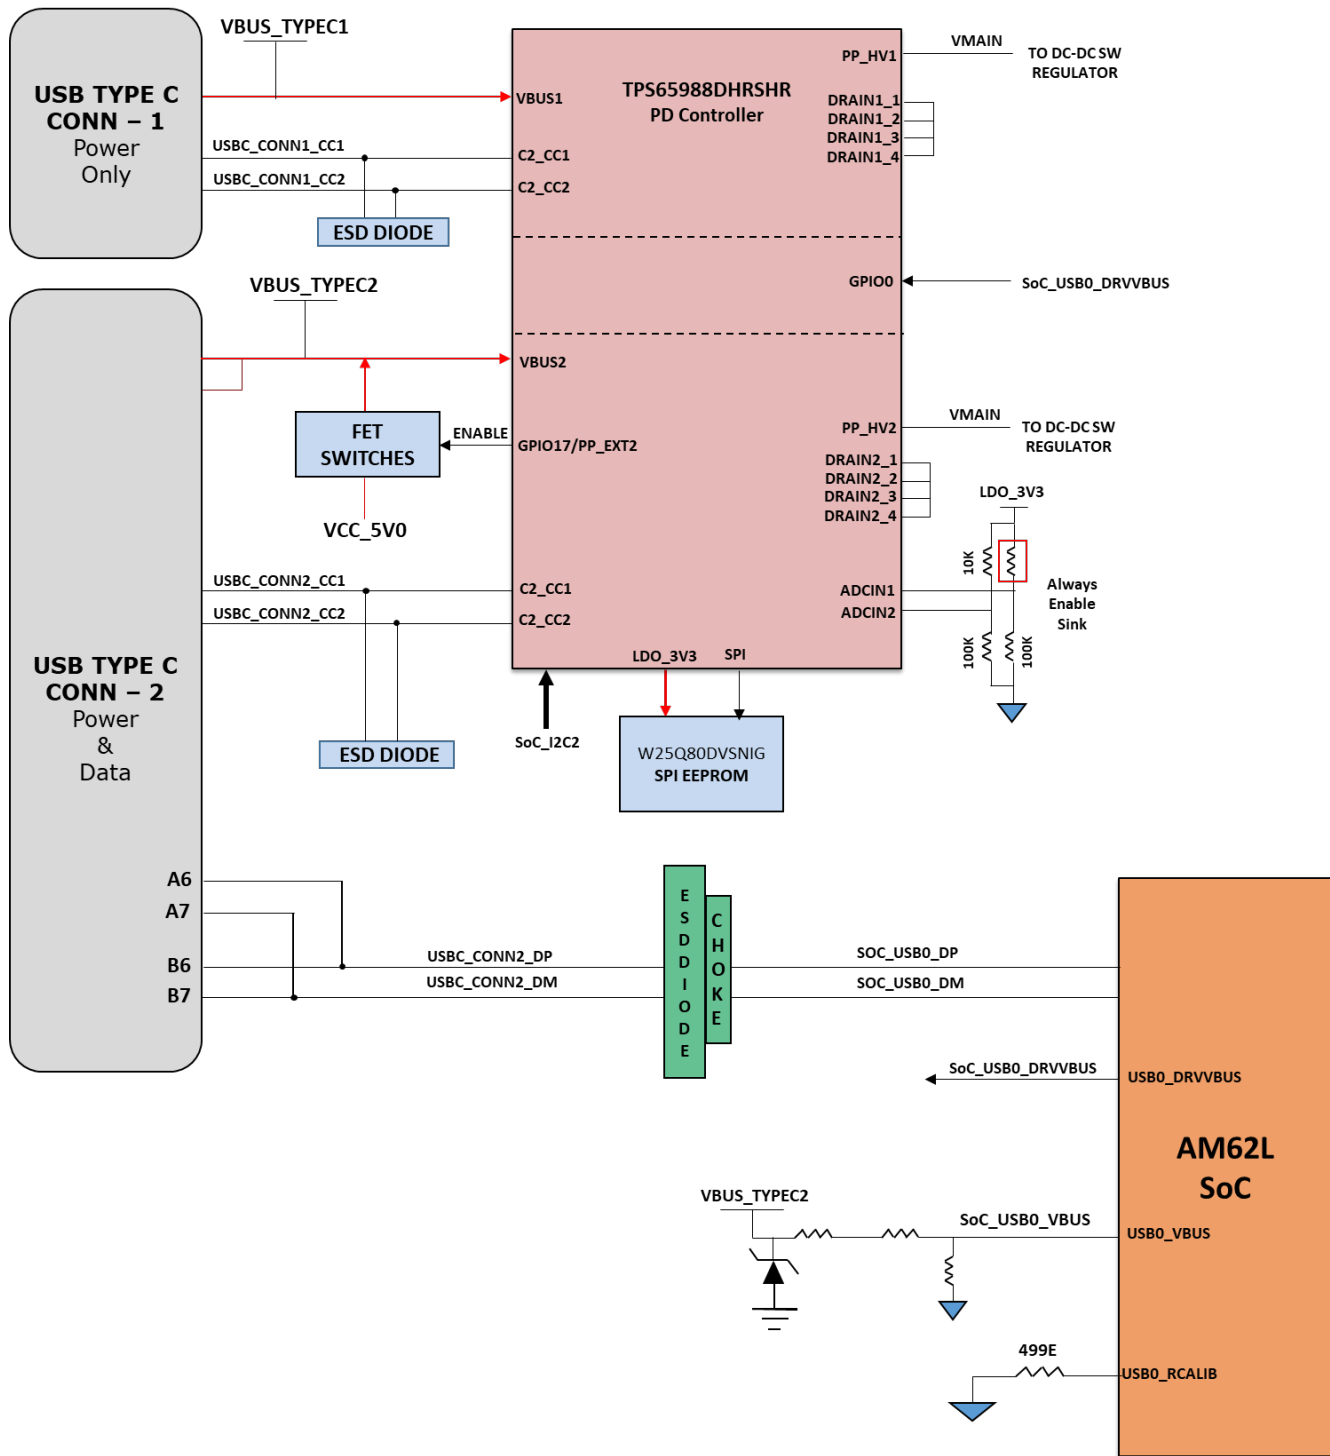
USB TYPE C CONN – 1
Power Only

VBUS_TYPEC1

USBC_CONN1_CC1
USBC_CONN1_CC2
ESD DIODE

VBUS1
C2_CC1
C2_CC2

TPS65988DHRSHR
PD Controller

PP_HV1
VMAIN
TO DC-DC SW REGULATOR
DRAIN1_1
DRAIN1_2
DRAIN1_3
DRAIN1_4

GPIO0
SoC_USB0_DRVVBUS

VBUS_TYPEC2
VBUS2
FET SWITCHES
ENABLE
GPIO17/PP_EXT2
VCC_5V0

PP_HV2
VMAIN
TO DC-DC SW REGULATOR
DRAIN2_1
DRAIN2_2
DRAIN2_3
DRAIN2_4

LDO_3V3
10K
Always Enable Sink
ADCIN1
ADCIN2
100K
100K

USB TYPE C CONN – 2
Power & Data

USBC_CONN2_CC1
USBC_CONN2_CC2
C2_CC1
C2_CC2
ESD DIODE
LDO_3V3
SPI
SoC_I2C2
W25Q80DVSNIG
SPI EEPROM

A6
A7
B6
B7
USBC_CONN2_DP
USBC_CONN2_DM
ESD DIODE
CHOKE
SOC_USB0_DP
SOC_USB0_DM

SoC_USB0_DRVVBUS
USB0_DRVVBUS
AM62L SoC

VBUS_TYPEC2
SoC_USB0_VBUS
USB0_VBUS

499E
USB0_RCALIB